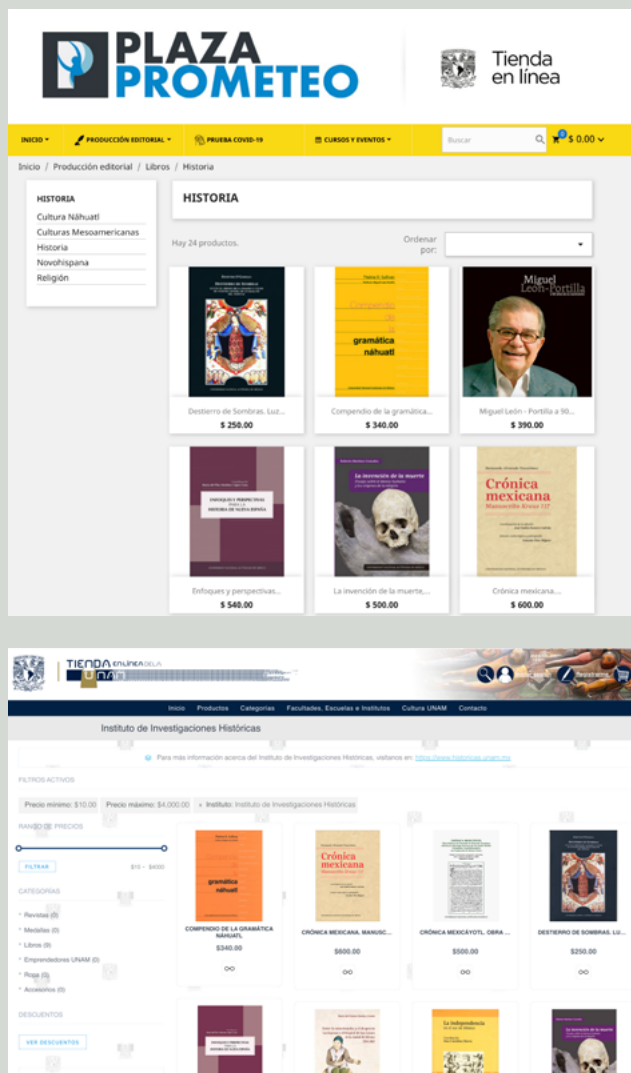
PLAZA PROMETEO

Tienda en línea

INICIO ▾ PRODUCCIÓN EDITORIAL ▾ PRUEBA COVID-19 CURSOS Y EVENTOS ▾ Buscar 0 $ 0.00 ▾

Inicio / Producción editorial / Libros / Historia

HISTORIA
Cultura Náhuatl
Culturas Mesoamericanas
Historia
Novohispana
Religión

HISTORIA

Hay 24 productos.

Ordenar por:

Destierro de Sombras. Luz...
$ 250.00

Compendio de la gramática...
$ 340.00

Miguel León - Portilla a 90...
$ 390.00

Enfoques y perspectivas...
$ 540.00

La invención de la muerte,...
$ 500.00

Crónica mexicana...
$ 600.00

TIENDA EN LÍNEA DE LA UNAM

Inicio Productos Categorías Facultades, Escuelas e Institutos Cultura UNAM Contacto

Instituto de Investigaciones Históricas

Para más información acerca del Instituto de Investigaciones Históricas, visítanos en: https://www.historicas.unam.mx

FILTROS ACTIVOS

Precio mínimo: $10.00 Precio máximo: $4,000.00 × Instituto: Instituto de Investigaciones Históricas

RANGO DE PRECIOS

FILTRAR $10 — $4000

CATEGORÍAS
Revistas (0)
Medallas (0)
Libros (9)
Emprendedores UNAM (0)
Ropa (0)
Accesorios (0)

DESCUENTOS

VER DESCUENTOS

COMPENDIO DE LA GRAMÁTICA NÁHUATL
$340.00

CRÓNICA MEXICANA. MANUSC...
$600.00

CRÓNICA MEXICÁYOTL. OBRA ...
$500.00

DESTIERRO DE SOMBRAS. LU...
$250.00